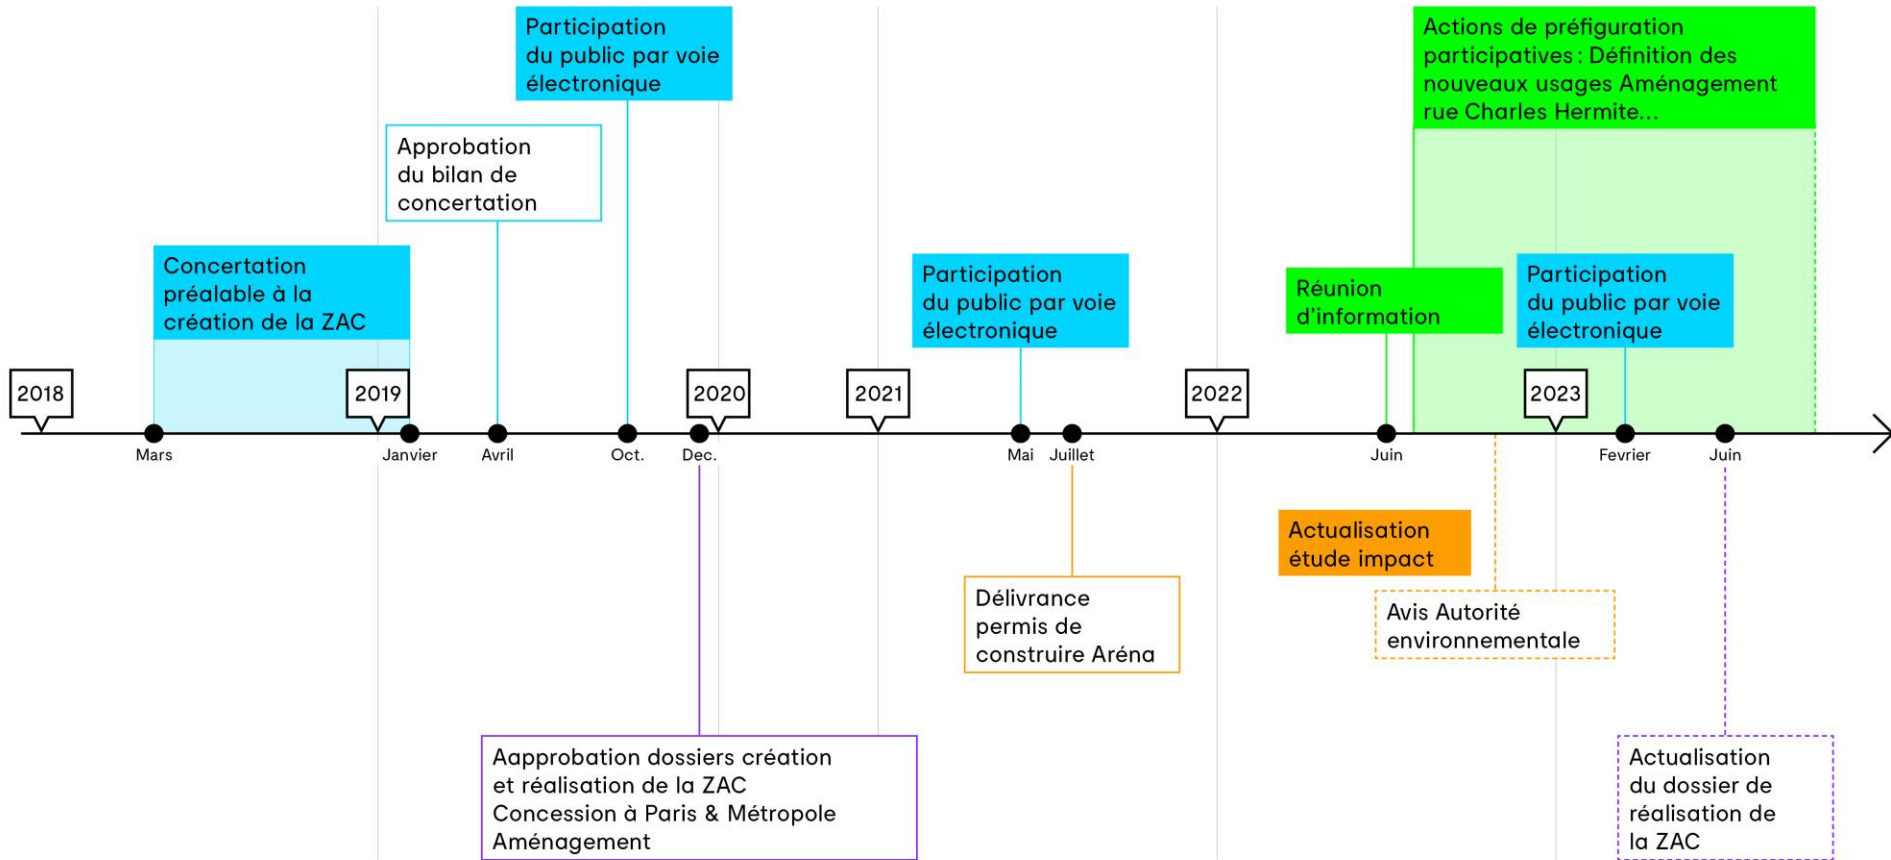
Participation du public par voie électronique

Actions de préfiguration participatives : Définition des nouveaux usages Aménagement rue Charles Hermite...

Approbation du bilan de concertation

Concertation préalable à la création de la ZAC

Participation du public par voie électronique

Réunion d'information

Participation du public par voie électronique

2018

2019

2020

2021

2022

2023

Mars

Janvier

Avril

Oct.

Dec.

Mai

Juillet

Juin

Fevrier

Juin

Actualisation étude impact

Avis Autorité environnementale

Délivrance permis de construire Aréna

Aapprobation dossiers création et réalisation de la ZAC Concession à Paris & Métropole Aménagement

Actualisation du dossier de réalisation de la ZAC